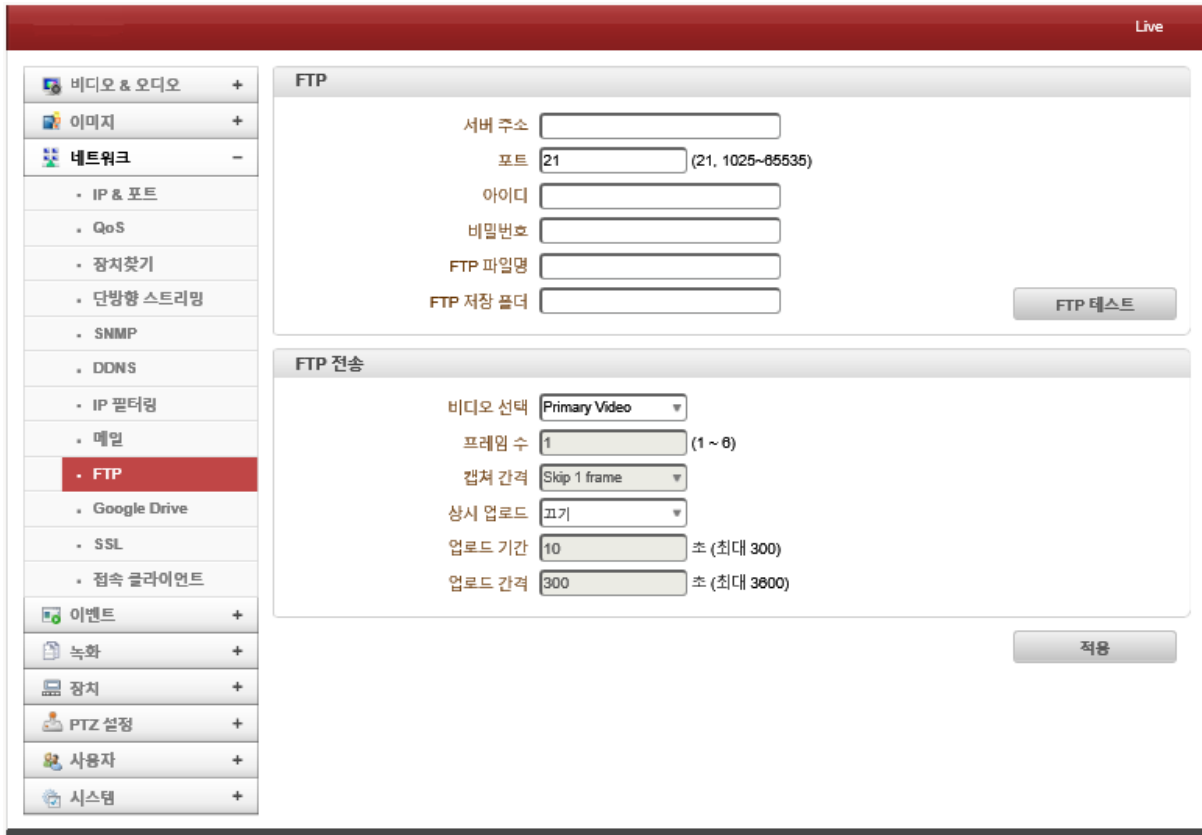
Live

비디오 & 오디오 +
이미지 +
네트워크 −
• IP & 포트
• QoS
• 장치찾기
• 단방향 스트리밍
• SNMP
• DDNS
• IP 필터링
• 메일
• FTP
• Google Drive
• SSL
• 접속 클라이언트
이벤트 +
녹화 +
장치 +
PTZ 설정 +
사용자 +
시스템 +

FTP

서버 주소
포트 21 (21, 1025~65535)
아이디
비밀번호
FTP 파일명
FTP 저장 폴더
FTP 테스트

FTP 전송

비디오 선택 Primary Video
프레임 수 1 (1 ~ 6)
캡쳐 간격 Skip 1 frame
상시 업로드 끄기
업로드 기간 10 초 (최대 300)
업로드 간격 300 초 (최대 3600)

적용